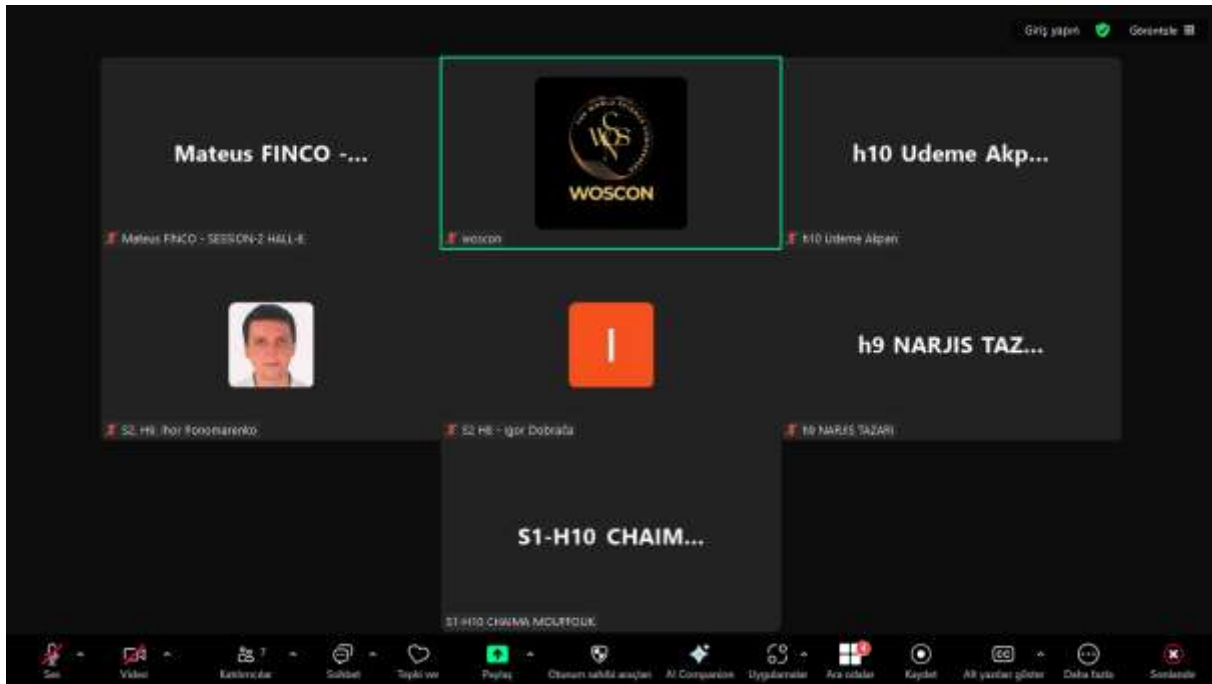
Giriş yapın Görüntüle

Mateus FINCO -...

Mateus FINCO - SESSION-2 HALL-E

WOSCON

woscon

h10 Udeme Akp...

h10 Udeme Akpan

S2, H6, Ihor Ponomarenko

I

S2 H6 - Igor Dobraća

h9 NARJIS TAZ...

h9 NARJIS TAZARI

S1-H10 CHAIM...

S1-H10 CHAIMA MOUFFOUK

Ses Video Katılımcılar 7 Sohbet Tepki ver Paylaş Oturum sahibi araçları AI Companion Uygulamalar Ara odalar Kaydet Alt yazıları göster Daha fazla Sonlandır